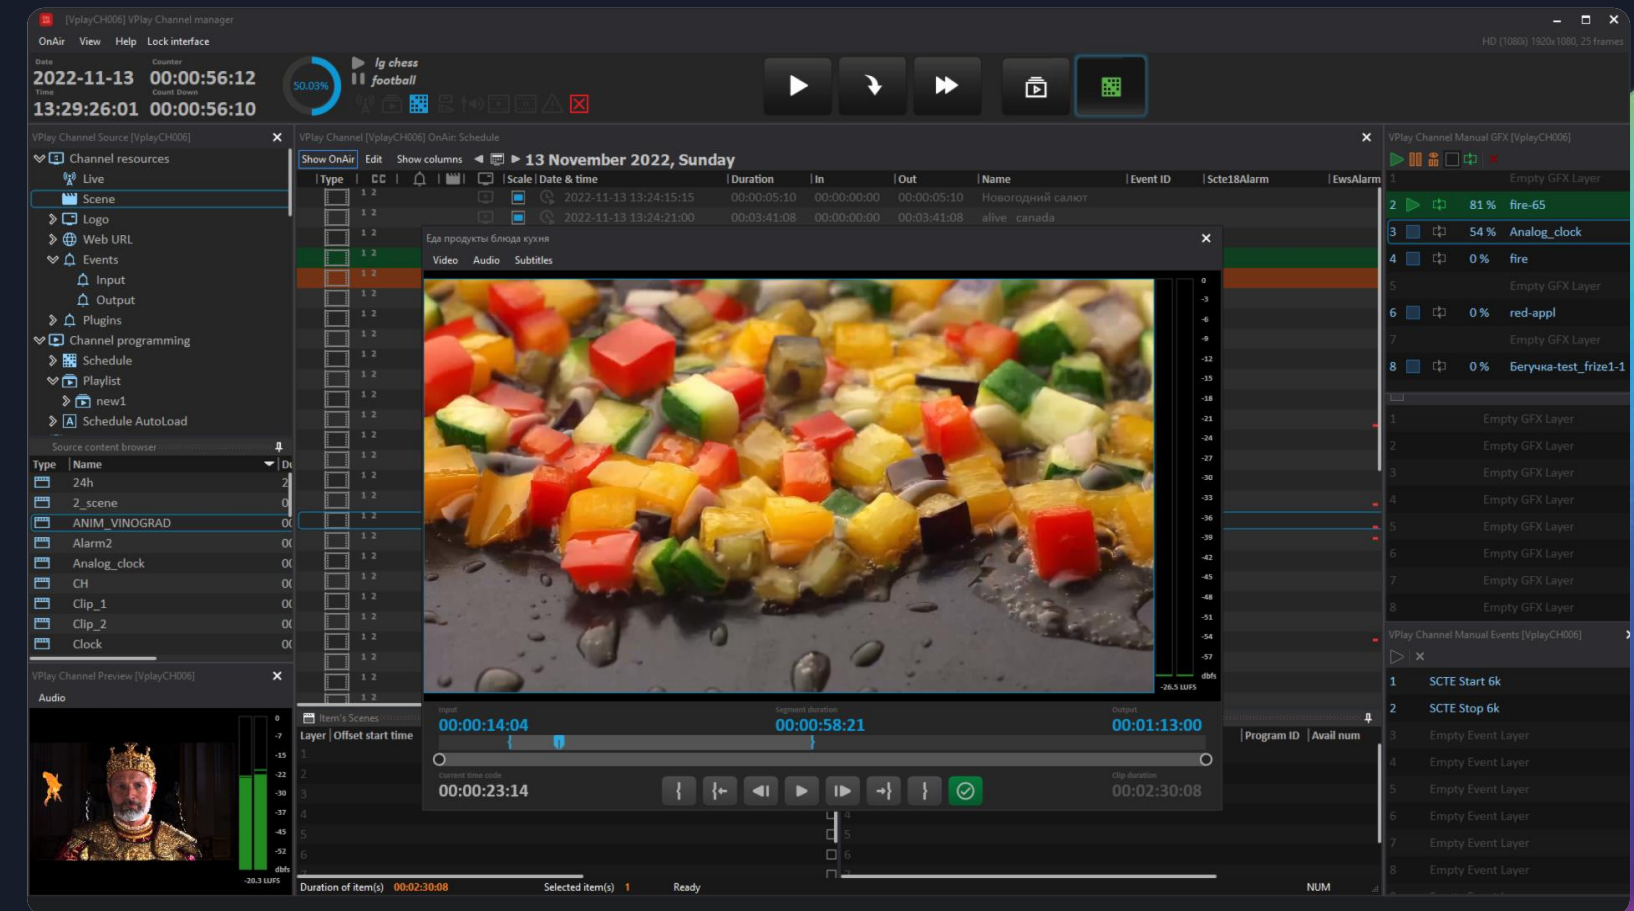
[VplayCH006] VPlay Channel manager

OnAir View Help Lock interface

HD (1080i) 1920x1080, 25 frames

Date
2022-11-13
Time
13:29:26:01
Counter
00:00:56:12
Count Down
00:00:56:10

50.03%

lg chess
football

VPlay Channel Source [VplayCH006]

Channel resources
Live
Scene
Logo
Web URL
Events
Input
Output
Plugins
Channel programming
Schedule
Playlist
new1
Schedule AutoLoad

Source content browser

| Type | Name | Du |
|---|---|---|
| | 24h | 2 |
| | 2_scene | 0 |
| | ANIM_VINOGRAD | 00 |
| | Alarm2 | 00 |
| | Analog_clock | 00 |
| | CH | 00 |
| | Clip_1 | 00 |
| | Clip_2 | 00 |
| | Clock | 00 |

VPlay Channel Preview [VplayCH006]

Audio

-20.3 LUFS

VPlay Channel [VplayCH006] OnAir: Schedule

Show OnAir Edit Show columns 13 November 2022, Sunday

| Type | CC | | Scale | Date & time | Duration | In | Out | Name | Event ID | Scte18Alarm | EwsAlarm |
|---|---|---|---|---|---|---|---|---|---|---|---|
| 1 2 | | | | 2022-11-13 13:24:15:15 | 00:00:05:10 | 00:00:00:00 | 00:00:05:10 | Новогодний салют | | | |
| 1 2 | | | | 2022-11-13 13:24:21:00 | 00:03:41:08 | 00:00:00:00 | 00:03:41:08 | alive canada | | | |

Еда продукты блюда кухня

Video Audio Subtitles

0 -3 -6 -9 -12 -15 -18 -21 -24 -27 -30 -33 -36 -39 -42 -45 -48 -51 -54 -57 dbfs
-26.5 LUFS

Input
00:00:14:04
Segment duration
00:00:58:21
Output
00:01:13:00

Current time code
00:00:23:14
Clip duration
00:02:30:08

Item's Scenes
Layer | Offset start time
1 2 3 4 5 6

Program ID | Avail num

Duration of item(s) 00:02:30:08 Selected item(s) 1 Ready NUM

VPlay Channel Manual GFX [VplayCH006]

1 Empty GFX Layer
2 81 % fire-65
3 54 % Analog_clock
4 0 % fire
5 Empty GFX Layer
6 0 % red-appl
7 Empty GFX Layer
8 0 % Беruчка-test_frize1-1

1 Empty GFX Layer
2 Empty GFX Layer
3 Empty GFX Layer
4 Empty GFX Layer
5 Empty GFX Layer
6 Empty GFX Layer
7 Empty GFX Layer
8 Empty GFX Layer

VPlay Channel Manual Events [VplayCH006]

1 SCTE Start 6k
2 SCTE Stop 6k
3 Empty Event Layer
4 Empty Event Layer
5 Empty Event Layer
6 Empty Event Layer
7 Empty Event Layer
8 Empty Event Layer